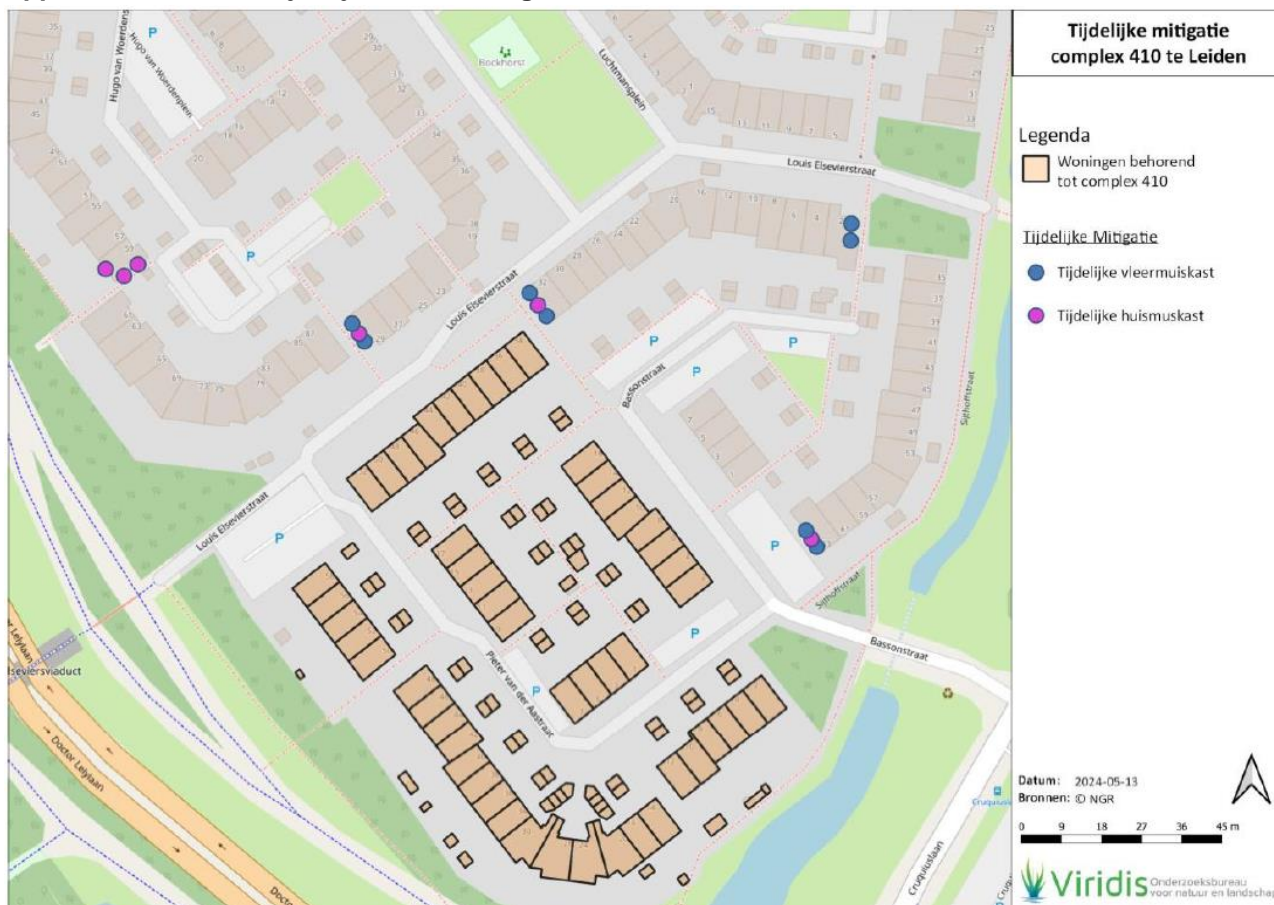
Tijdelijke mitigatie complex 410 te Leiden

Legenda
Woningen behorend tot complex 410

Tijdelijke Mitigatie
Tijdelijke vleermuiskast
Tijdelijke huismuskast

Datum: 2024-05-13
Bronnen: © NGR

0 9 18 27 36 45 m

Viridis Onderzoeksbureau voor natuur en landschap

Hugo van Woerden
Hugo van Woerdenplein
Bockhorst
Luchtmansplein
Louis Elsevierstraat
Louis Elsevierstraat
Louis Elsevierstraat
Bessonstraat
Siphoffstraat
Bassonstraat
Pieter van der Aastraat
Elseviersviaduct
Doctor Leijdslaan
Doctor Leijdslaan
Cruquiuslaan
Cruquius
P
P
P
P
P
P
P
P
P